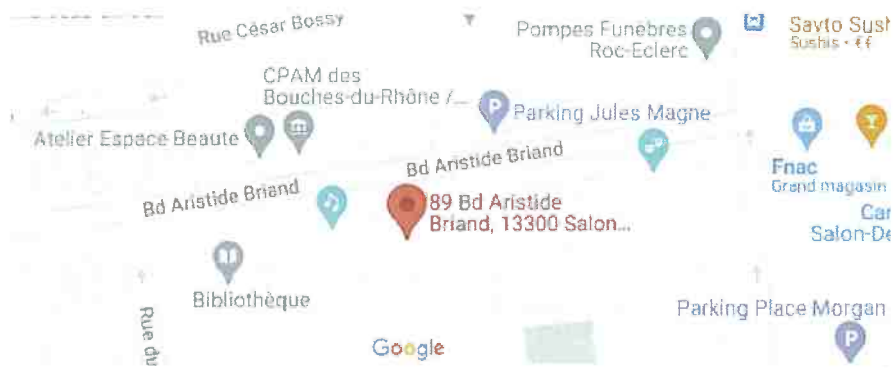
Rue César Bossy

Pompes Funebres Roc-Eclerc

Sayto Sush
Sushis · €€

CPAM des Bouches-du-Rhône /...

Parking Jules Magne

Atelier Espace Beaute

Bd Aristide Briand

Fnac
Grand magasin

Bd Aristide Briand

89 Bd Aristide Briand, 13300 Salon...

Car
Salon-De

Bibliothèque

Parking Place Morgan

Rue du

Google